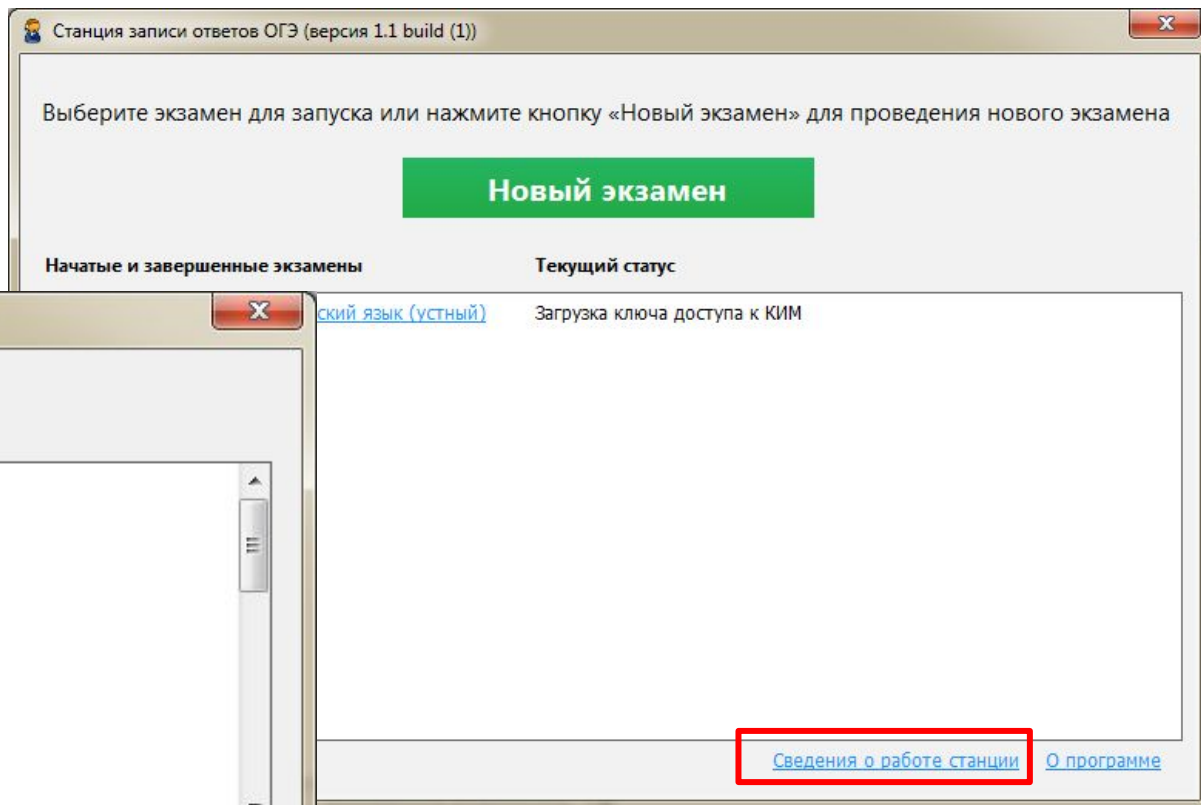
Станция записи ответов ОГЭ (версия 1.1 build (1))

Выберите экзамен для запуска или нажмите кнопку «Новый экзамен» для проведения нового экзамена

Новый экзамен

| Начатые и завершенные экзамены | Текущий статус |
|---|---|
| ский язык (устный) | Загрузка ключа доступа к КИМ |

Сведения о работе станции О программе